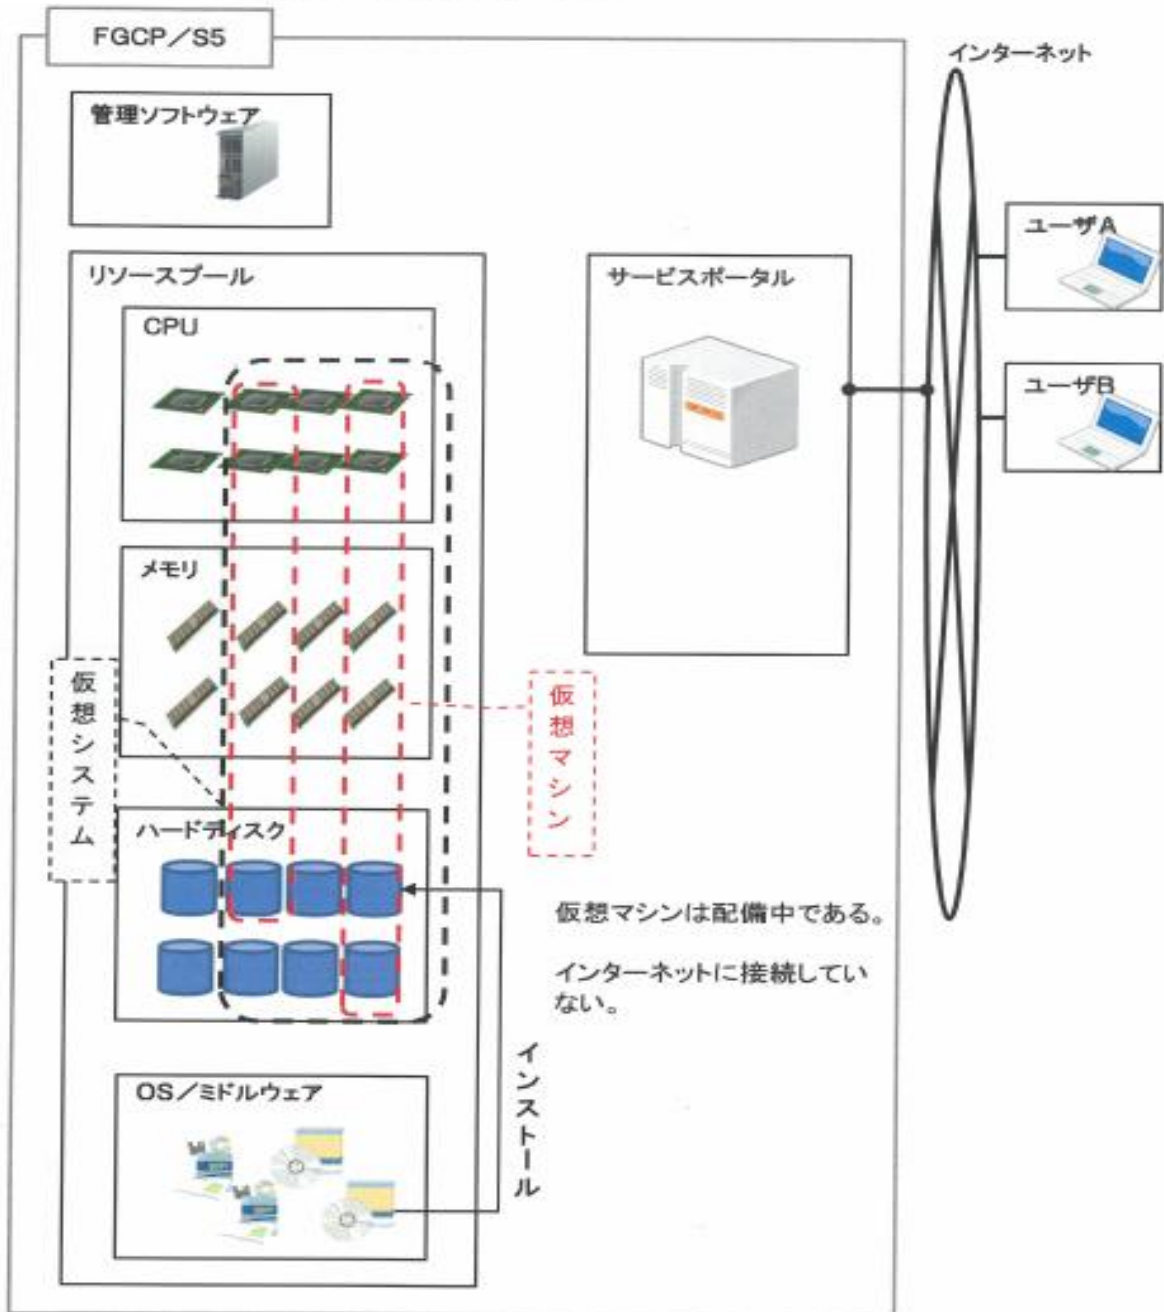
FGCP／S5

インターネット

管理ソフトウェア

ユーザA

リソースプール

サービスポータル

CPU

ユーザB

メモリ

仮想システム

仮想マシン

ハードディスク

仮想マシンは配備中である。

インターネットに接続していない。

インストール

OS／ミドルウェア